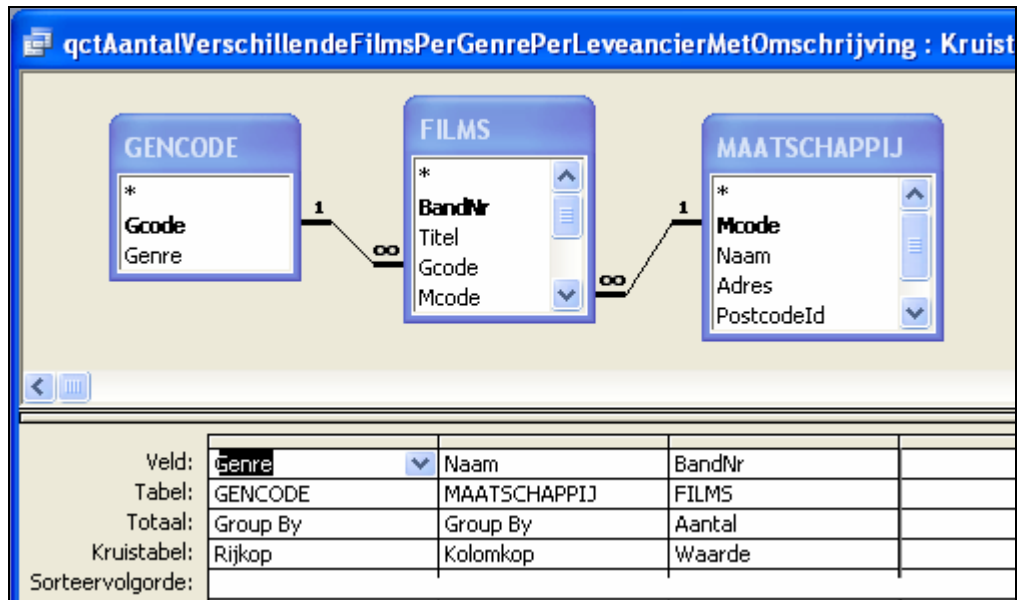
qctAantalVerschillendeFilmsPerGenrePerLeveancierMetOmschrijving : Kruist

GENCODE
*
Gcode
Genre

FILMS
*
BandNr
Titel
Gcode
Mcode

MAATSCHAPPIJ
*
Mcode
Naam
Adres
PostcodeId

1
∞
1
∞

| | | | |
|---|---|---|---|
| Veld: | Genre | Naam | BandNr |
| Tabel: | GENCODE | MAATSCHAPPIJ | FILMS |
| Totaal: | Group By | Group By | Aantal |
| Kruistabel: | Rijkop | Kolomkop | Waarde |
| Sorteervolgorde: | | | |